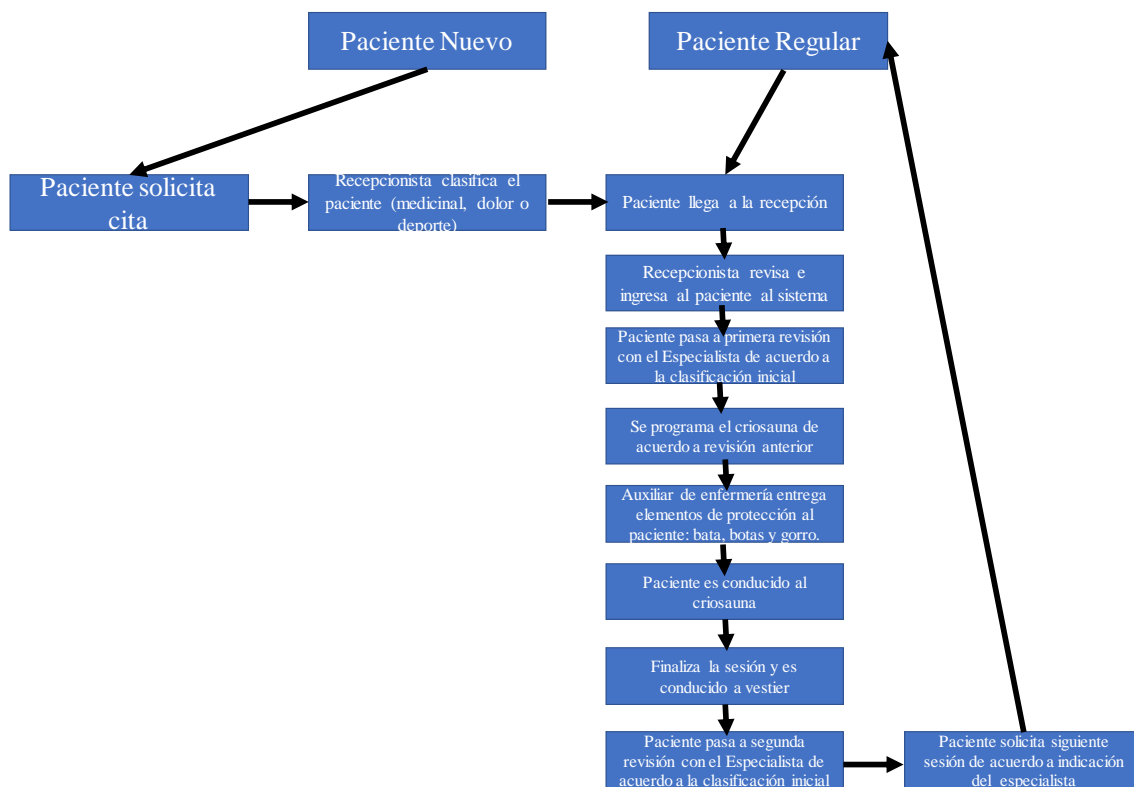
Paciente Nuevo

Paciente Regular

Paciente solicita cita

Recepcionista clasifica el paciente (medicinal, dolor o deporte)

Paciente llega a la recepción

Recepcionista revisa e ingresa al paciente al sistema

Paciente pasa a primera revisión con el Especialista de acuerdo a la clasificación inicial

Se programa el criosauna de acuerdo a revisión anterior

Auxiliar de enfermería entrega elementos de protección al paciente: bata, botas y gorro.

Paciente es conducido al criosauna

Finaliza la sesión y es conducido a vestier

Paciente pasa a segunda revisión con el Especialista de acuerdo a la clasificación inicial

Paciente solicita siguiente sesión de acuerdo a indicación del especialista